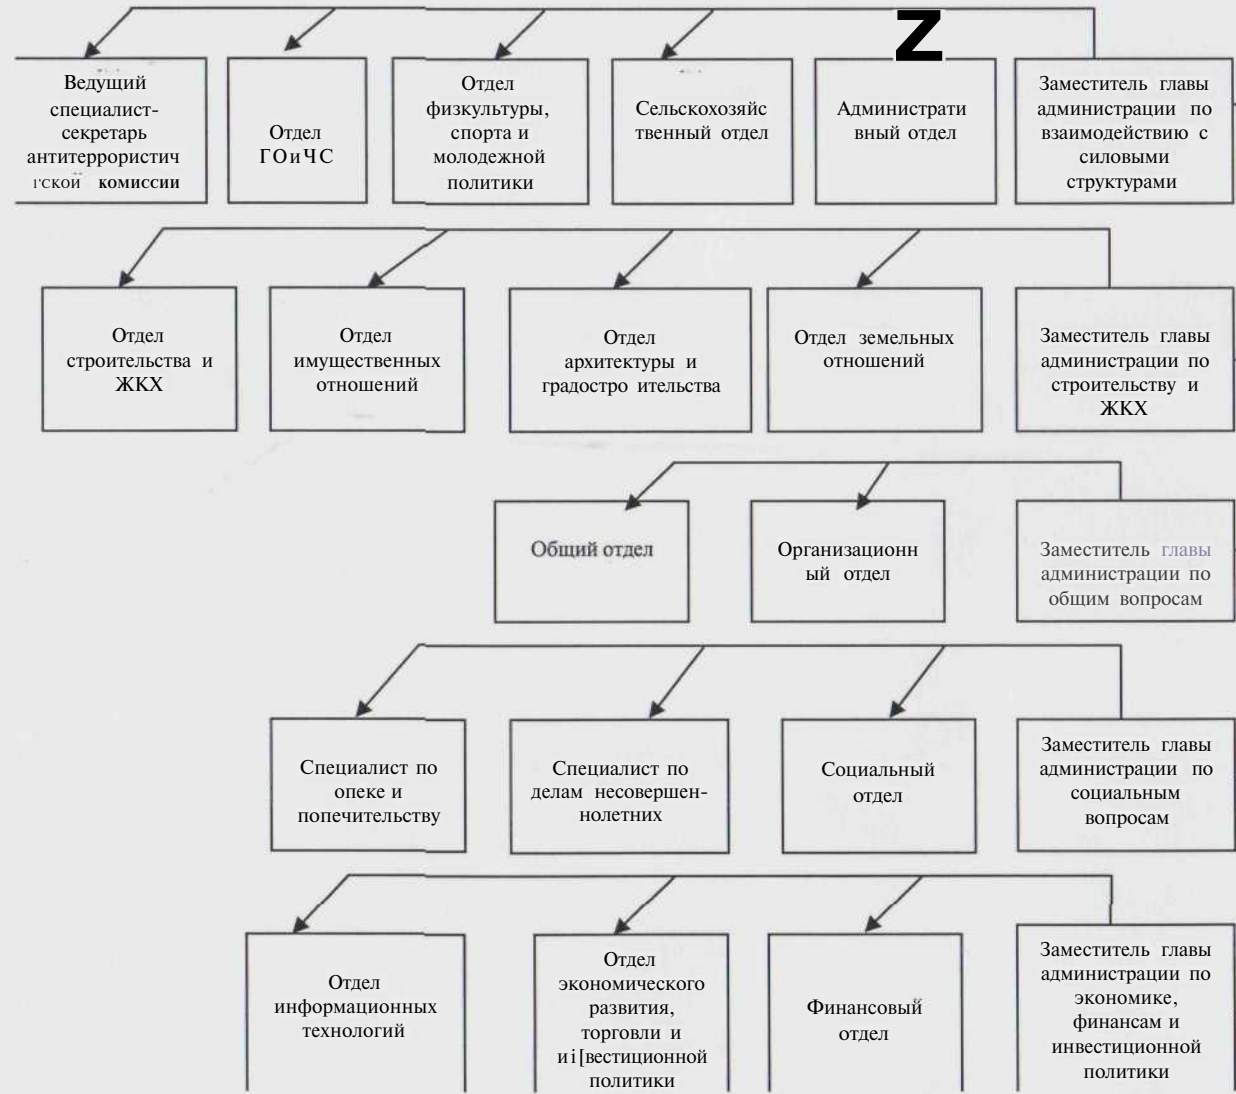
z

Ведущий специалист-секретарь антитеррористич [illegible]ской комиссии

Отдел ГОиЧС

Отдел физкультуры, спорта и молодежной политики

Сельскохозяйственный отдел

Административный отдел

Заместитель главы администрации по взаимодействию с силовыми структурами

Отдел строительства и ЖКХ

Отдел имущественных отношений

Отдел архитектуры и градостро ительства

Отдел земельных отношений

Заместитель главы администрации по строительству и ЖКХ

Общий отдел

Организационный отдел

Заместитель главы администрации по общим вопросам

Специалист по опеке и попечительству

Специалист по делам несовершеннолетних

Социальный отдел

Заместитель главы администрации по социальным вопросам

Отдел информационных технологий

Отдел экономического развития, торговли и и[вестиционной политики

Финансовый отдел

Заместитель главы администрации по экономике, финансам и инвестиционной политики